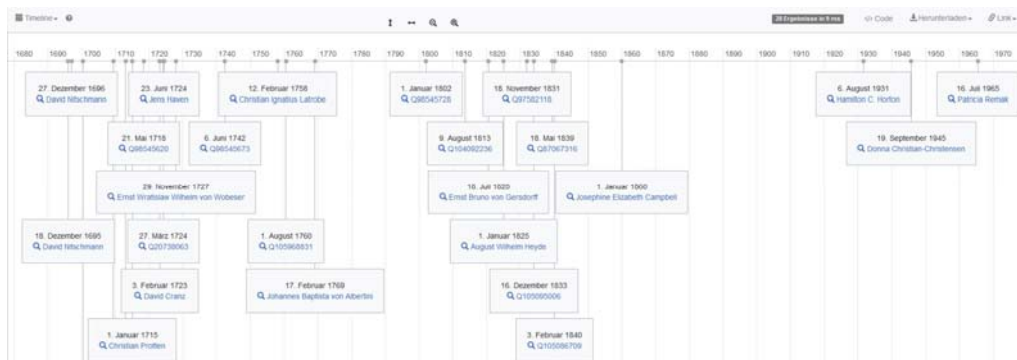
Timeline ⓘ

28 Ergebnisse in 9 ms   </> Code   Herunterladen   Link

1680 1690 1700 1710 1720 1730 1740 1750 1760 1770 1780 1790 1800 1810 1820 1830 1840 1850 1860 1870 1880 1890 1900 1910 1920 1930 1940 1950 1960 1970

27. Dezember 1696
David Nitschmann

23. Juni 1724
Jens Haven

12. Februar 1758
Christian Ignatius Latrobe

1. Januar 1802
Q98545728

18. November 1831
Q97582118

6. August 1931
Hamilton C. Horton

16. Juli 1965
Patricia Remak

21. Mai 1718
Q98545620

6. Juni 1742
Q98545673

9. August 1813
Q104092236

18. Mai 1839
Q87067316

19. September 1945
Donna Christian-Christensen

29. November 1727
Ernst Wratislaw Wilhelm von Wobeser

16. Juli 1820
Ernst Bruno von Gersdorff

1. Januar 1900
Josephine Elizabeth Campbell

18. Dezember 1695
David Nitschmann

27. März 1724
Q20738063

1. August 1760
Q105968831

1. Januar 1825
August Wilhelm Heyde

3. Februar 1723
David Cranz

17. Februar 1769
Johannes Baptista von Albertini

16. Dezember 1833
Q105095006

1. Januar 1715
Christian Protten

3. Februar 1840
Q105086709